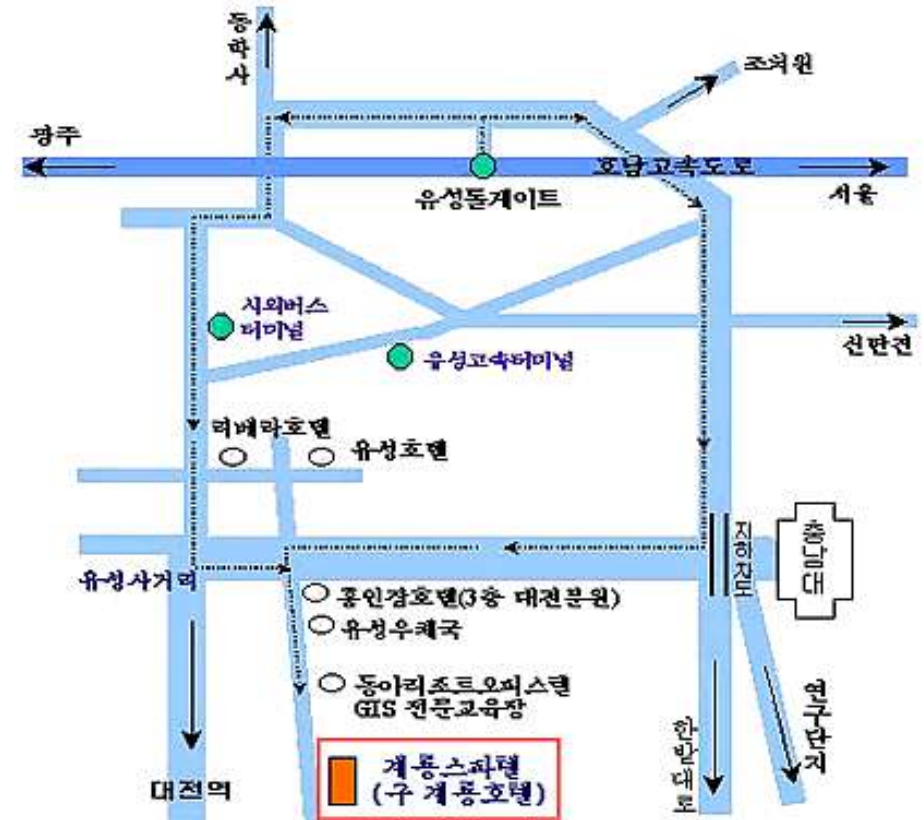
동학사

조치원

광주

호남고속도로

서울

유성톨게이트

시외버스 터미널

유성고속터미널

신탄진

리베라호텔

유성호텔

지하차도

충남대

유성사거리

홍인장호텔(3층 대전분원)

유성우체국

동아리조트오피스텔 GIS 전문교육장

연구단지

한밭대로

계룡스파텔 (구 계룡호텔)

대전역